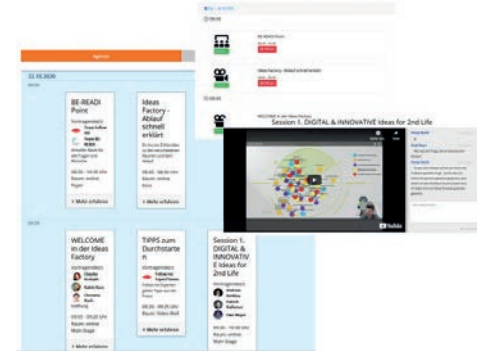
Agenda

22.10.2020

09:00

BE-READI Point

Vortragende(r)

Gerne Ihre Fragen und Anliegen

08:00 - 18:00 Uhr

Raum: online

+ Mehr erfahren

Ideas Factory - Ablauf schnell erklärt

08:00 - 08:30 Uhr

Raum: online

+ Mehr erfahren

09:30

WELCOME in der Ideas Factory

Vortragende(r)

09:00 - 09:30 Uhr

Raum: online Main Stage

+ Mehr erfahren

TIPPS zum Durchstarten

Vortragende(r)

09:00 - 09:15 Uhr

Raum: Video Wall

+ Mehr erfahren

Session 1. DIGITAL & INNOVATIVE Ideas for 2nd Life

Vortragende(r)

09:30 - 10:30 Uhr

Raum: online Main Stage

+ Mehr erfahren

09:00

BE-READI Point

Ideas Factory - Ablauf schnell erklärt

WELCOME in der Ideas Factory

Session 1. DIGITAL & INNOVATIVE Ideas for 2nd Life

YouTube